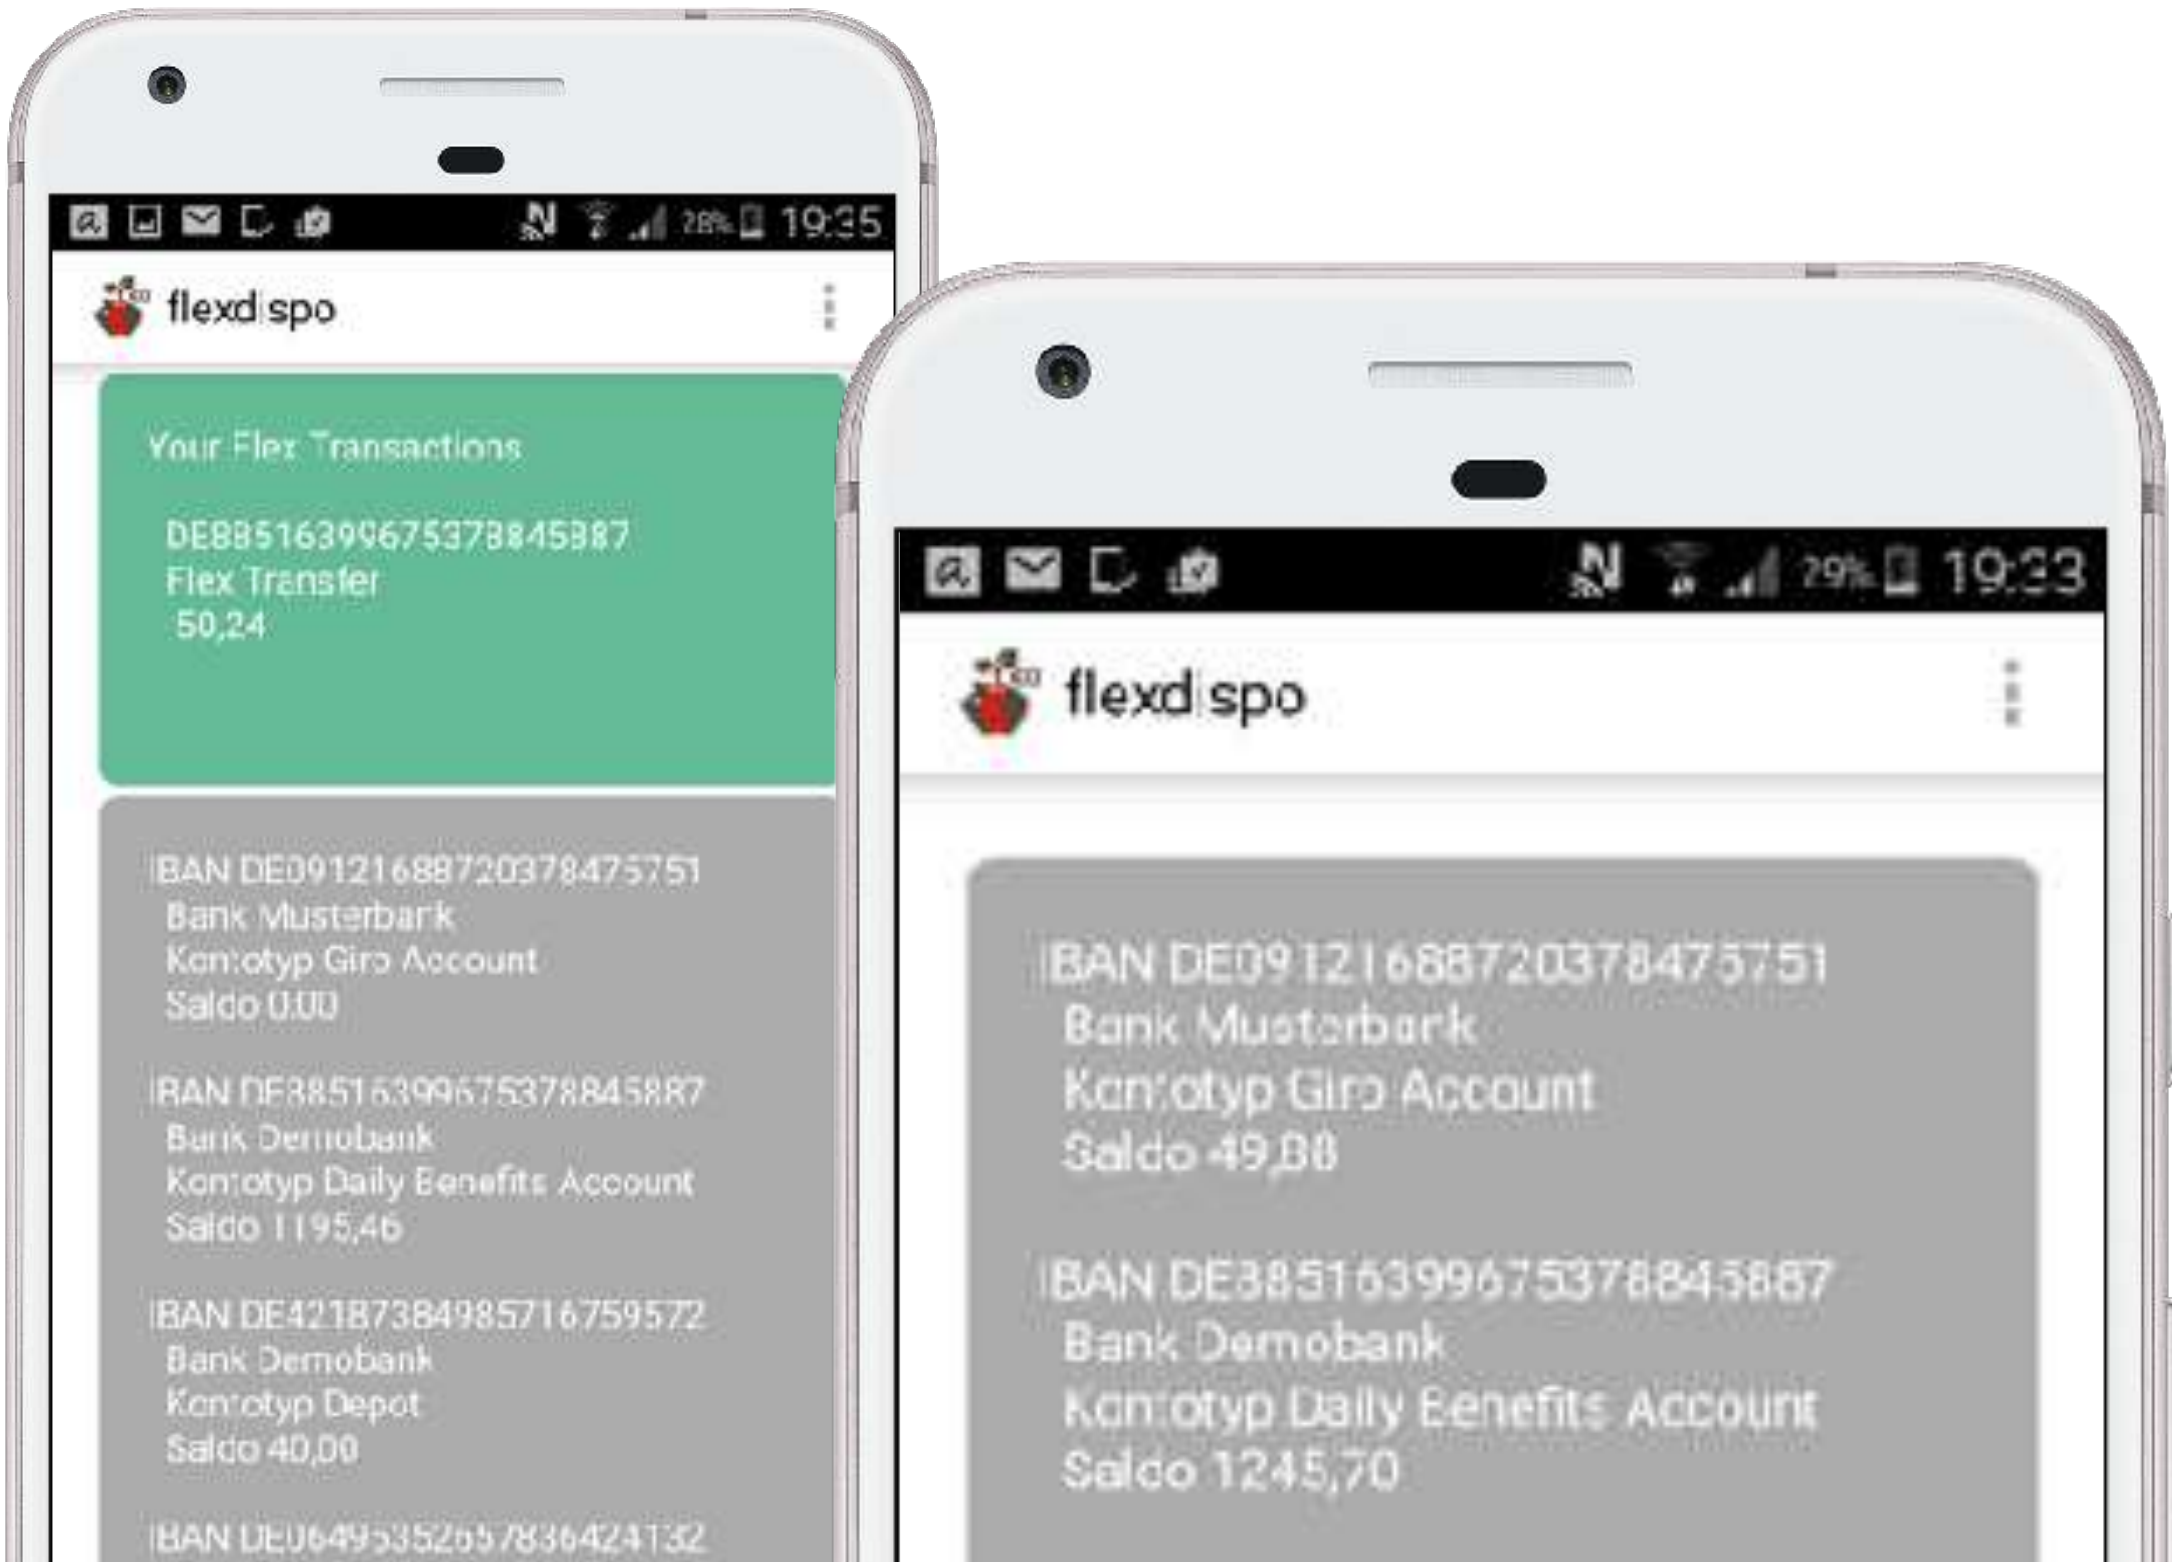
28% 19:35

flexd spo

Your Flex Transactions

DE88516399675378845887
Flex Transfer
50,24

IBAN DE09121688720378475751
Bank Musterbank
Kontotyp Giro Account
Saldo 0,00

IBAN DE88516399675378845887
Bank Demobank
Kontotyp Daily Benefits Account
Saldo 1195,46

IBAN DE42187384985716759572
Bank Demobank
Kontotyp Depot
Saldo 40,00

IBAN DE06495352657836424132

29% 19:33

flexd spo

IBAN DE09121688720378475751
Bank Musterbank
Kontotyp Giro Account
Saldo 49,88

IBAN DE88516399675378845887
Bank Demobank
Kontotyp Daily Benefits Account
Saldo 1245,70